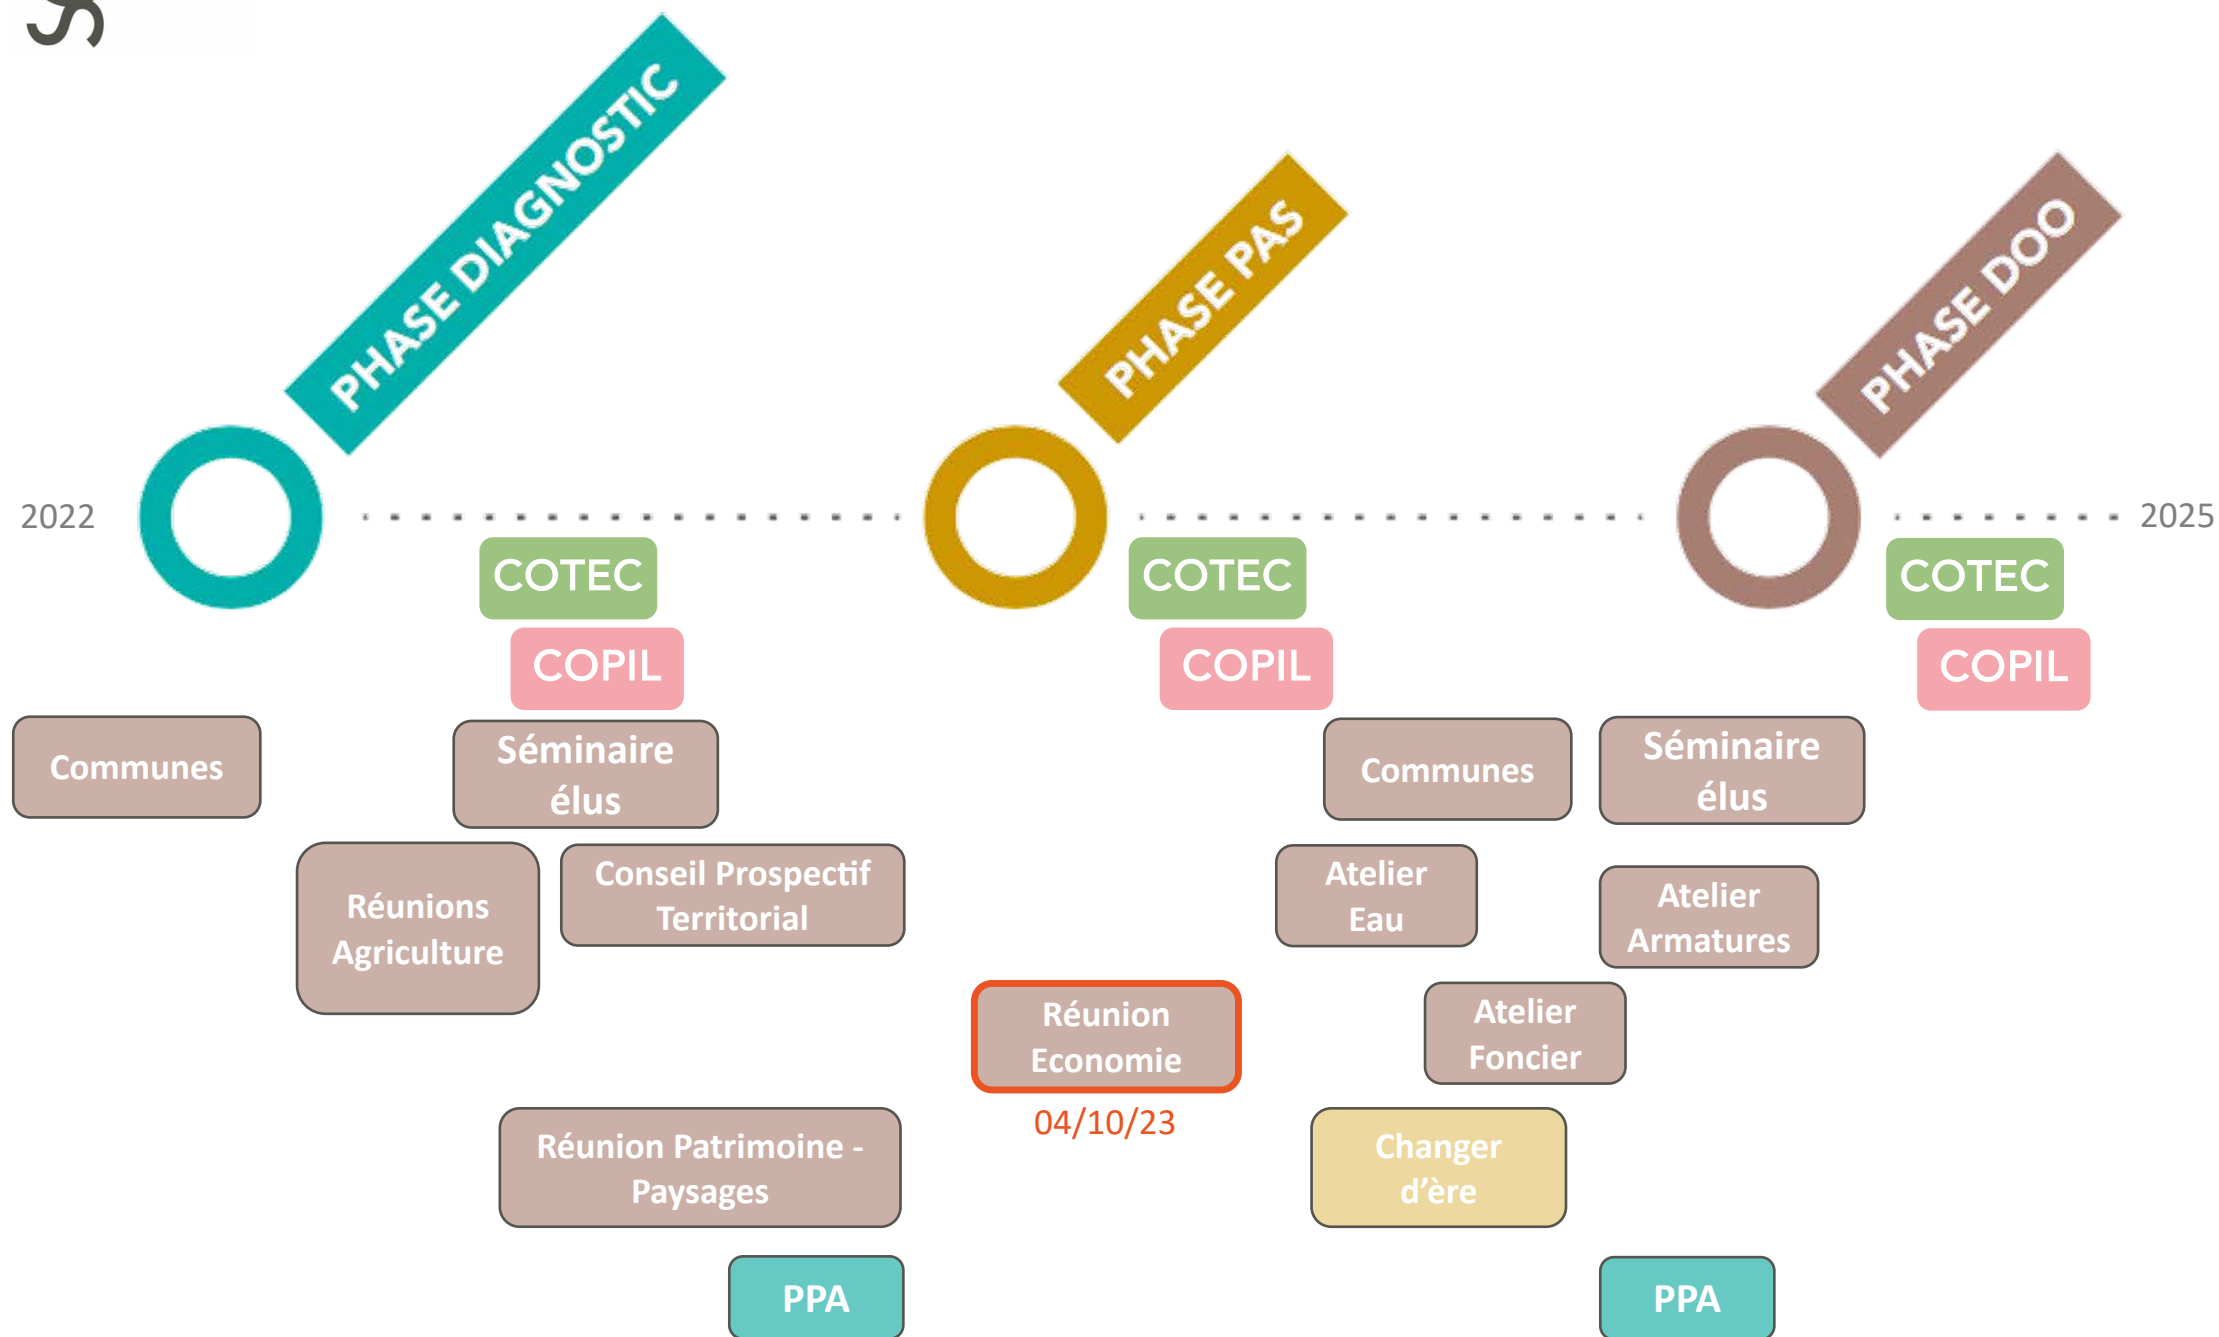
PHASE DIAGNOSTIC

PHASE PAS

PHASE DOO

2022

2025

COTEC

COPIL

Communes

Séminaire élus

Réunions Agriculture

Conseil Prospectif Territorial

Réunion Patrimoine - Paysages

PPA

Réunion Economie

04/10/23

COTEC

COPIL

Communes

Atelier Eau

Atelier Foncier

Changer d'ère

Séminaire élus

Atelier Armatures

PPA

COTEC

COPIL